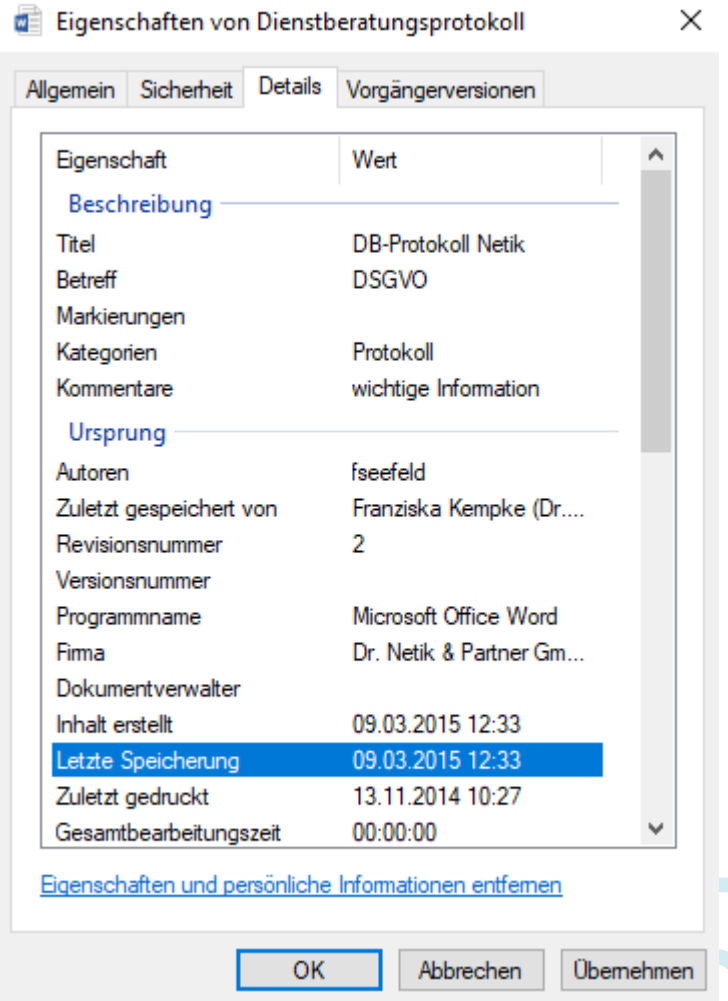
Eigenschaften von Dienstberatungsprotokoll

×

Allgemein | Sicherheit | Details | Vorgängerversionen

| Eigenschaft | Wert |
|---|---|
| **Beschreibung** | |
| Titel | DB-Protokoll Netik |
| Betreff | DSGVO |
| Markierungen | |
| Kategorien | Protokoll |
| Kommentare | wichtige Information |
| **Ursprung** | |
| Autoren | fseefeld |
| Zuletzt gespeichert von | Franziska Kempke (Dr.... |
| Revisionsnummer | 2 |
| Versionsnummer | |
| Programmname | Microsoft Office Word |
| Firma | Dr. Netik & Partner Gm... |
| Dokumentverwalter | |
| Inhalt erstellt | 09.03.2015 12:33 |
| Letzte Speicherung | 09.03.2015 12:33 |
| Zuletzt gedruckt | 13.11.2014 10:27 |
| Gesamtbearbeitungszeit | 00:00:00 |

Eigenschaften und persönliche Informationen entfernen

OK | Abbrechen | Übernehmen